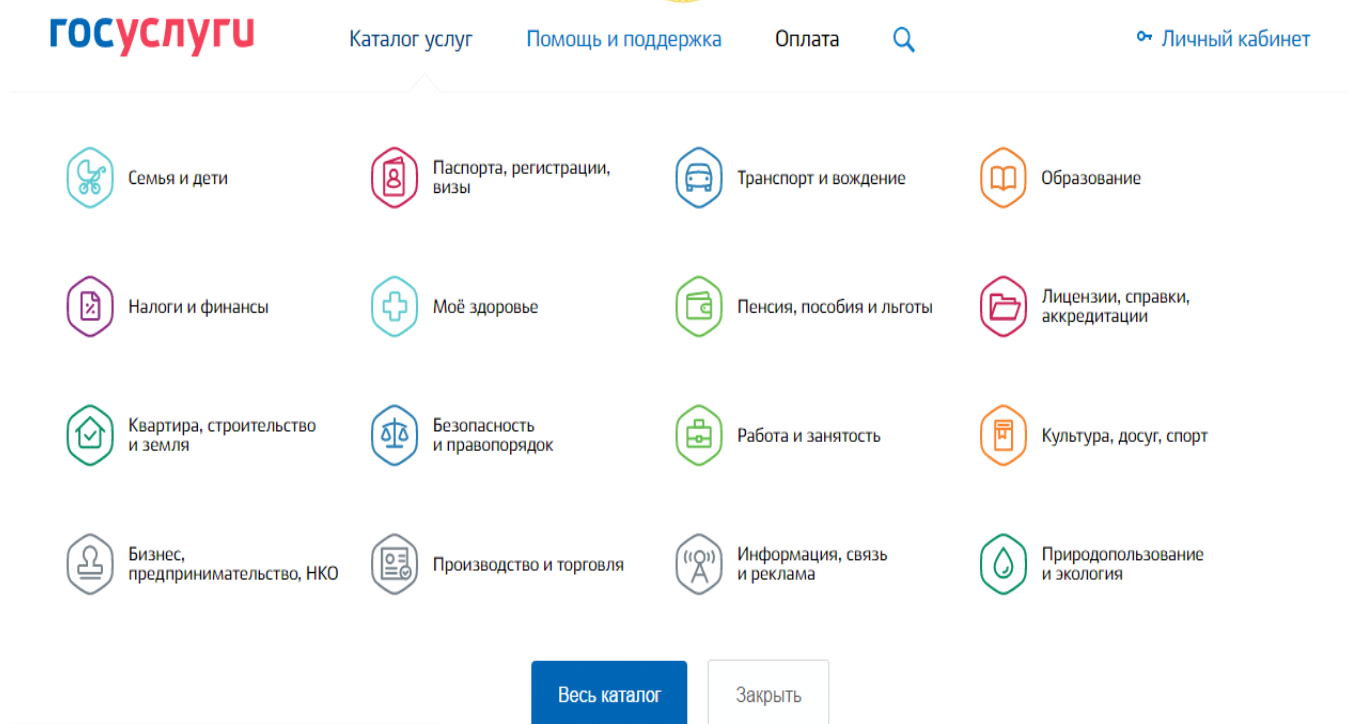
госуслуги

Каталог услуг Помощь и поддержка Оплата

Личный кабинет

Семья и дети

Паспорта, регистрации, визы

Транспорт и вождение

Образование

Налоги и финансы

Моё здоровье

Пенсия, пособия и льготы

Лицензии, справки, аккредитации

Квартира, строительство и земля

Безопасность и правопорядок

Работа и занятость

Культура, досуг, спорт

Бизнес, предпринимательство, НКО

Производство и торговля

Информация, связь и реклама

Природопользование и экология

Весь каталог

Закрыть